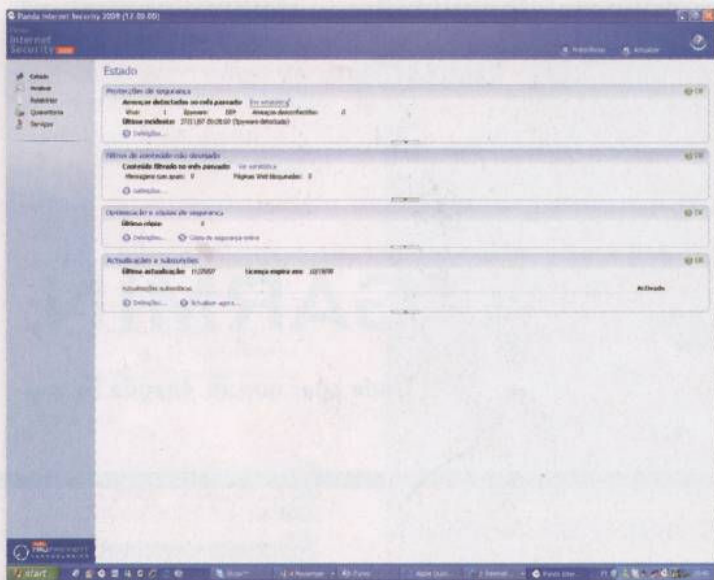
Panda Internet Security 2008 (12.00.00)

Internet Security

Relatórios Actualizar

Estado
Analisar
Relatórios
Quarentena
Serviços

Estado

Protecções de segurança
Ameaças detectadas no mês passado Em seguida
Vírus 1 Spyware 307 Ameaças desconhecidas 0
Última incidência 27/11/07 09:28:00 (Spyware detectado)
Definições...

Filtros de conteúdo não desejado
Conteúdo filtrado no mês passado Ver estatística
Mensagens com spam 0 Páginas Web bloqueadas 0
Definições...

Optimização e cópias de segurança
Última cópia 0
Definições... Cópia de segurança online

Actualizações e subscrições
Última actualização 11/2007 Licença expira em 22/11/08
Actualizações automáticas Activado
Definições... Actualizar agora...

start